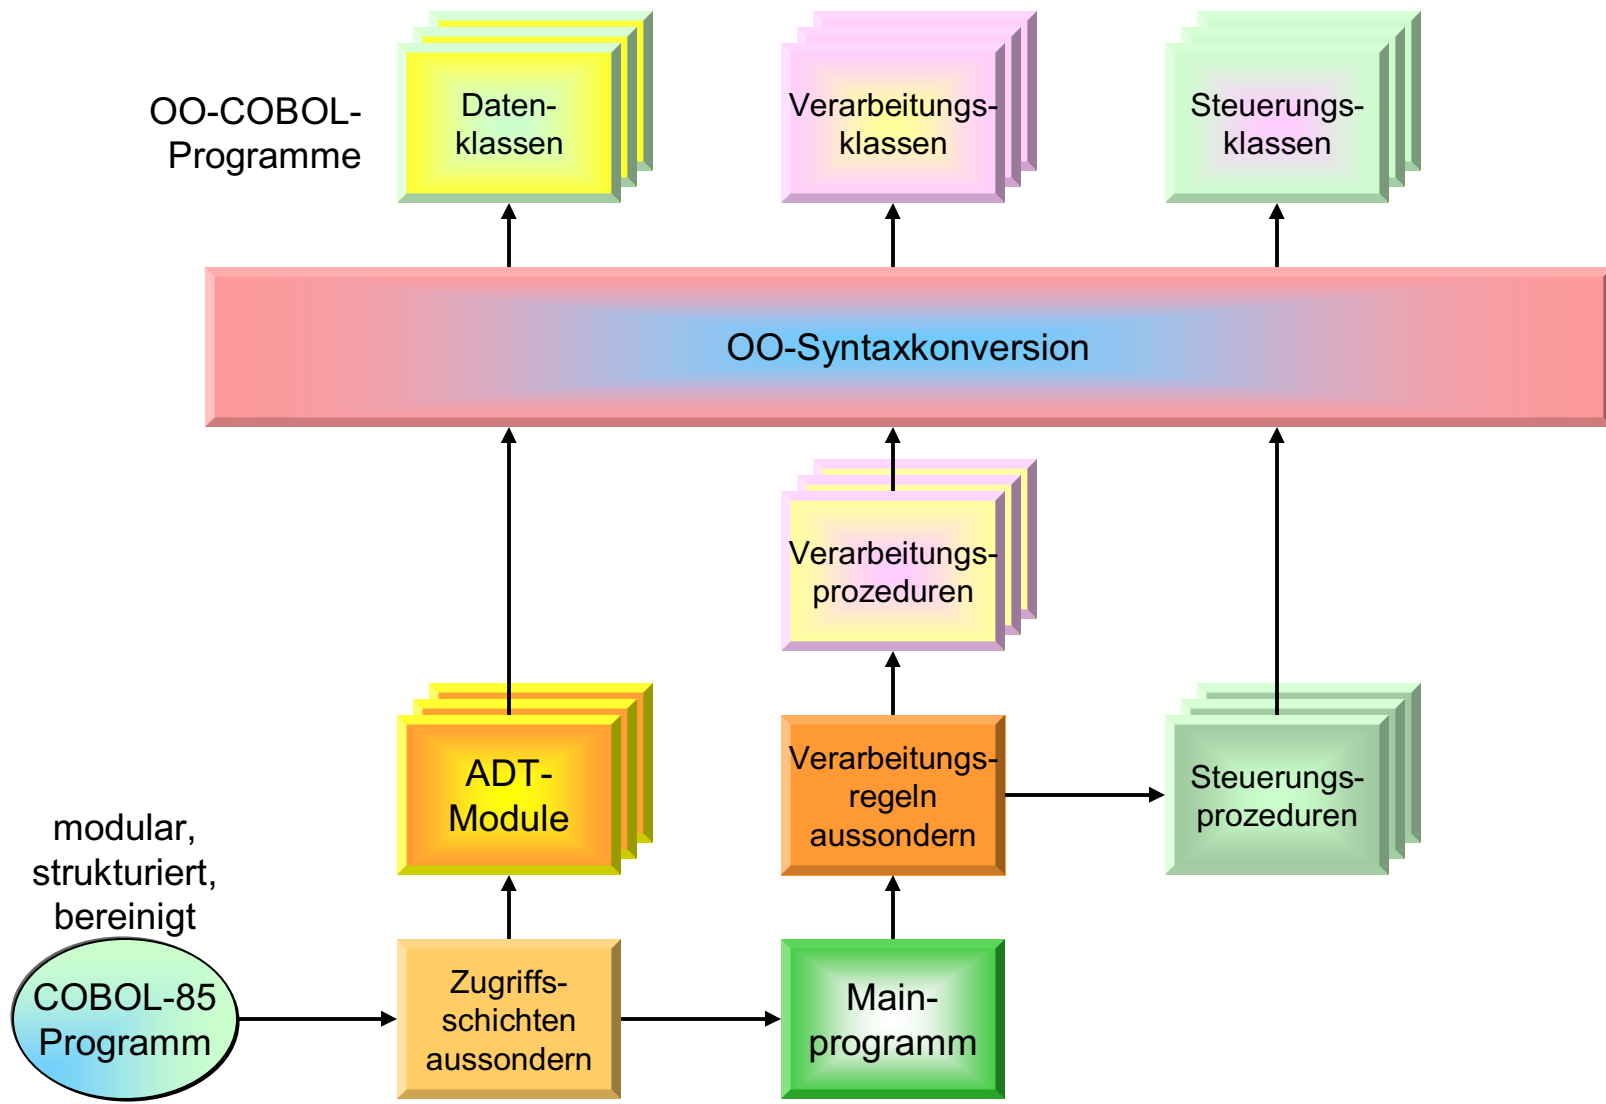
OO-COBOL-Programme

Daten-klassen

Verarbeitungs-klassen

Steuerungs-klassen

OO-Syntaxkonversion

Verarbeitungs-prozeduren

modular, strukturiert, bereinigt

ADT-Module

Verarbeitungs-regeln aussondern

Steuerungs-prozeduren

COBOL-85 Programm

Zugriffs-schichten aussondern

Main-programm